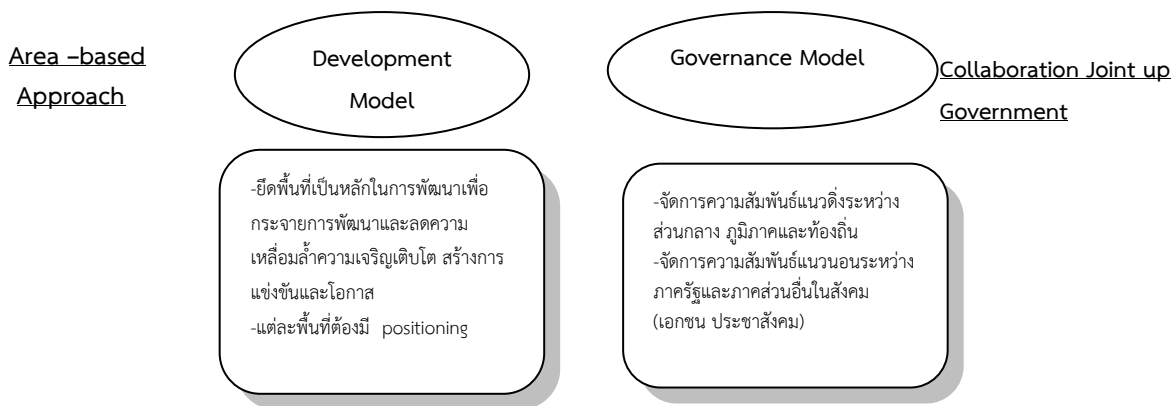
Area –based Approach

Development Model

Governance Model

Collaboration Joint up Government

-ยึดพื้นที่เป็นหลักในการพัฒนาเพื่อกระจายการพัฒนาและลดความเหลื่อมล้ำความเจริญเติบโต สร้างการแข่งขันและโอกาส
-แต่ละพื้นที่ต้องมี positioning

-จัดการความสัมพันธ์แนวดิ่งระหว่างส่วนกลาง ภูมิภาคและท้องถิ่น
-จัดการความสัมพันธ์แนวนอนระหว่างภาครัฐและภาคส่วนอื่นในสังคม (เอกชน ประชาสังคม)